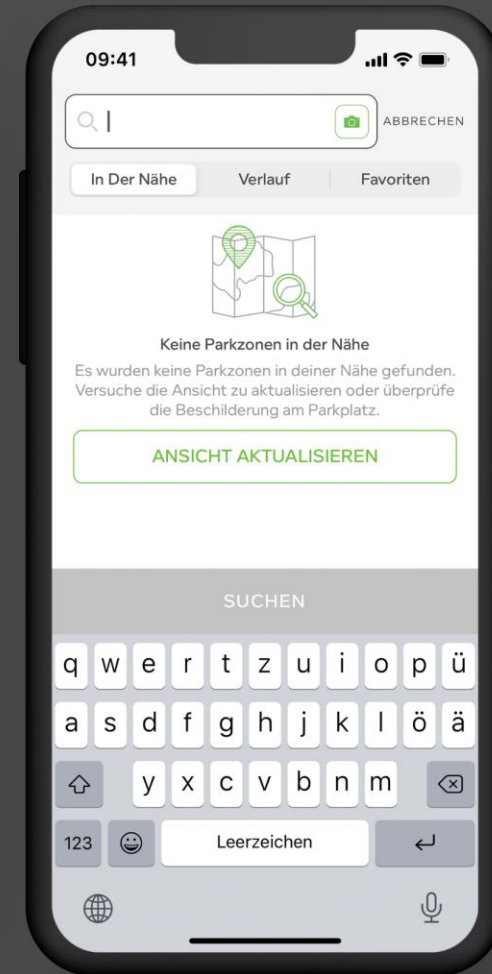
09:41

ABBRECHEN

In Der Nähe
Verlauf
Favoriten

Keine Parkzonen in der Nähe

Es wurden keine Parkzonen in deiner Nähe gefunden. Versuche die Ansicht zu aktualisieren oder überprüfe die Beschilderung am Parkplatz.

ANSICHT AKTUALISIEREN

SUCHEN

q w e r t z u i o p ü
a s d f g h j k l ö ä
y x c v b n m
123
Leerzeichen